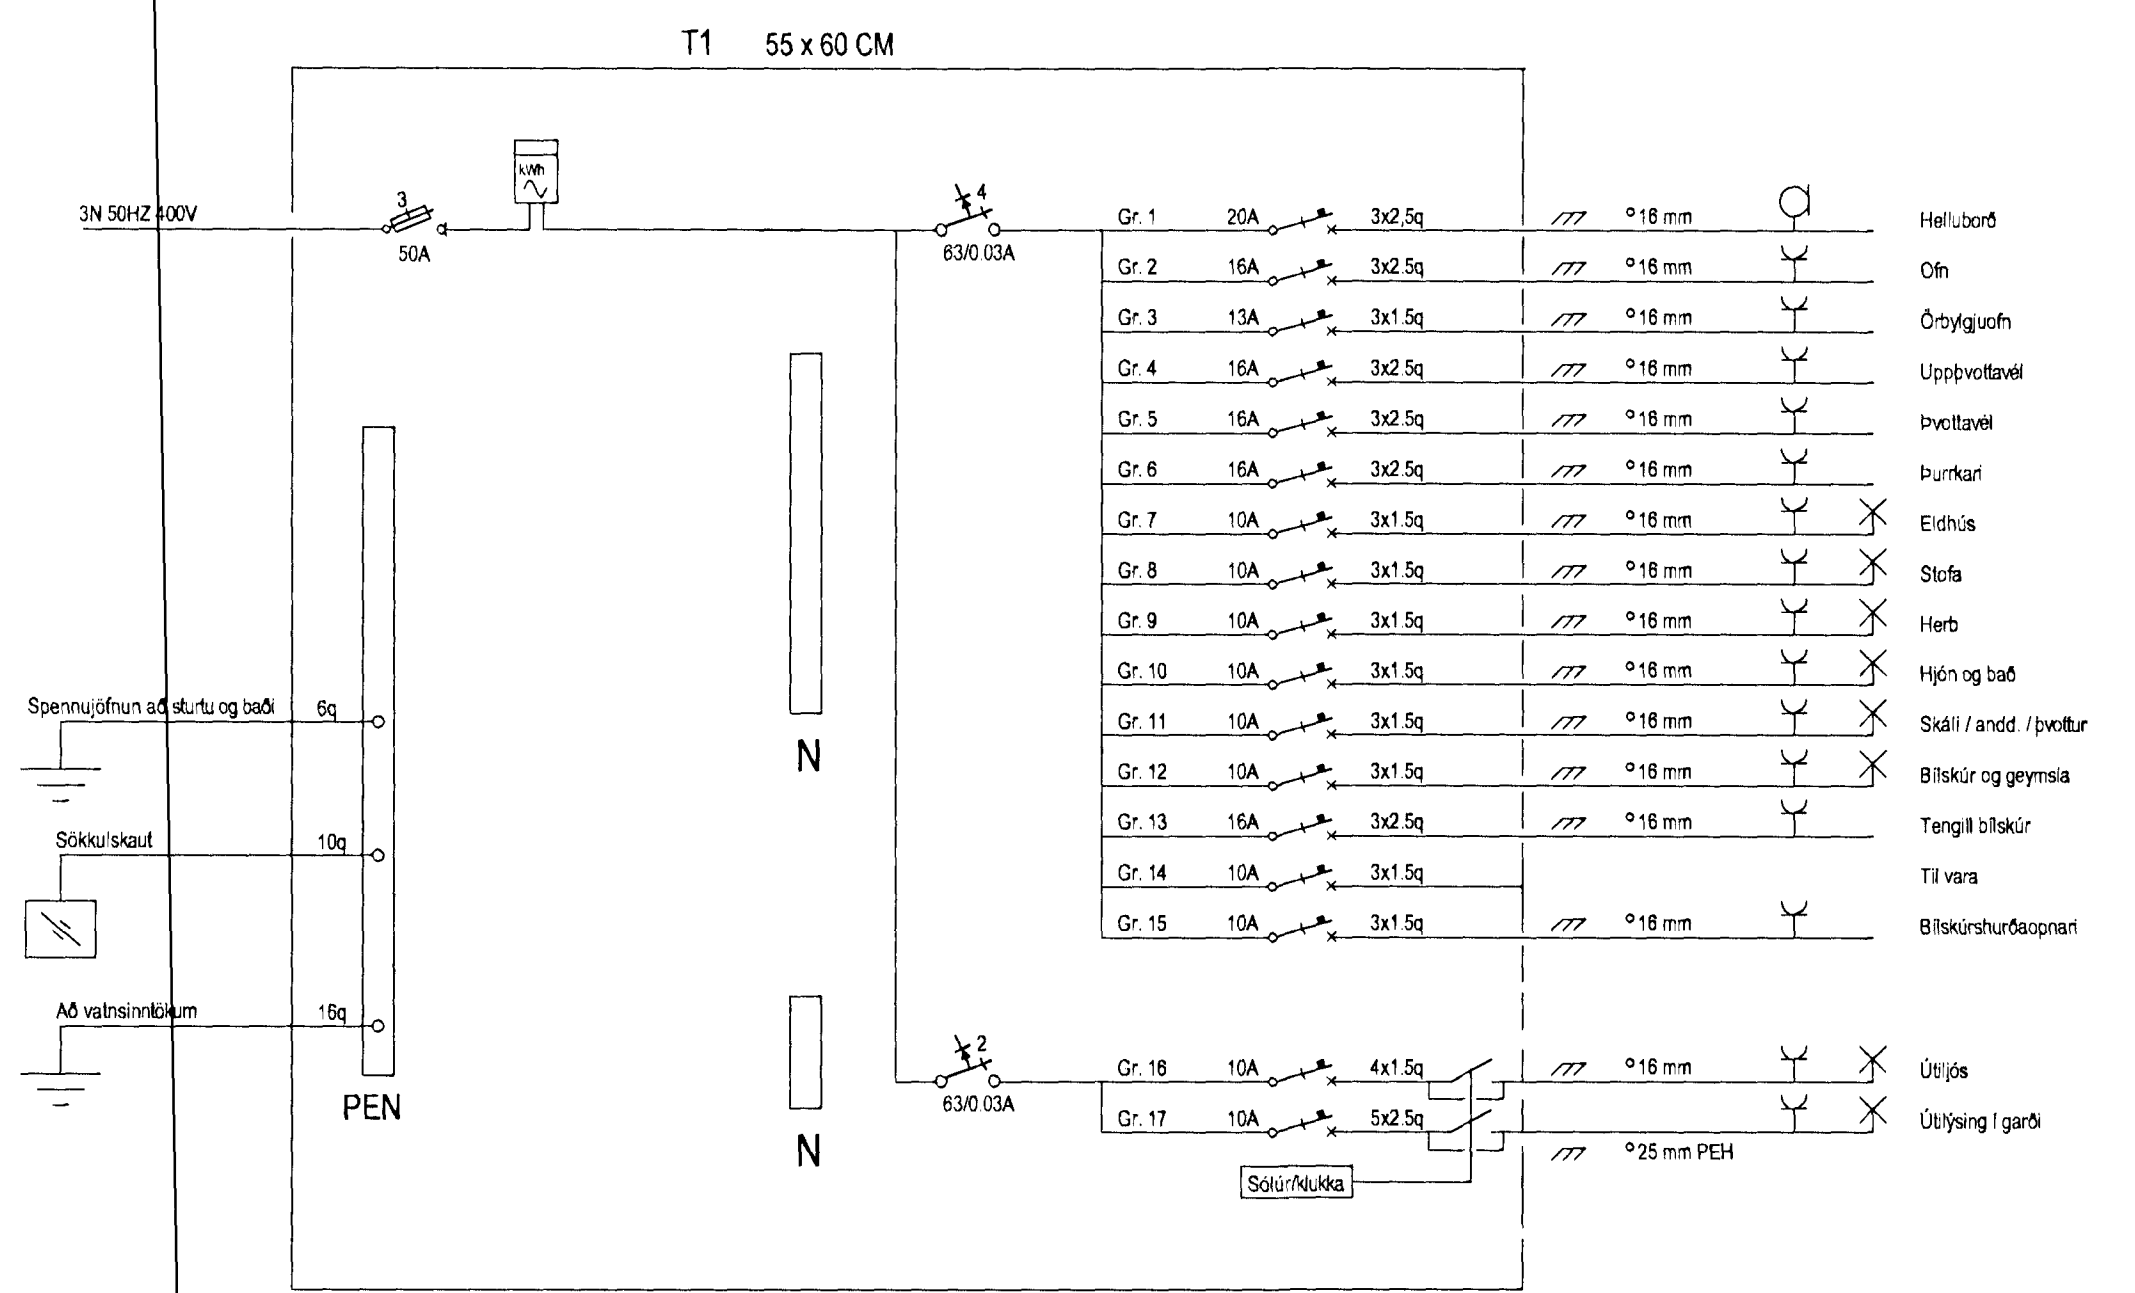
T1 55 x 60 CM

3N 50HZ 400V
3
50A
kWh
4
63/0.03A

Gr. 1 20A 3x2,5q °16 mm Helluborð
Gr. 2 16A 3x2.5q °16 mm Ofn
Gr. 3 13A 3x1.5q °16 mm Örbylgjuofn
Gr. 4 16A 3x2.5q °16 mm Uppþvottavél
Gr. 5 16A 3x2.5q °16 mm Þvottavél
Gr. 6 16A 3x2.5q °16 mm Þurrkari
Gr. 7 10A 3x1.5q °16 mm Eldhús
Gr. 8 10A 3x1.5q °16 mm Stofa
Gr. 9 10A 3x1.5q °16 mm Herb
Gr. 10 10A 3x1.5q °16 mm Hjón og bað
Gr. 11 10A 3x1.5q °16 mm Skáli / andd. / þvottur
Gr. 12 10A 3x1.5q °16 mm Bílskúr og geymsla
Gr. 13 16A 3x2.5q °16 mm Tengill bílskúr
Gr. 14 10A 3x1.5q Til vara
Gr. 15 10A 3x1.5q °16 mm Bílskúrshurðaopnari

Spennujöfnun að sturtu og baði 6q
Sökkulskaut 10q
Að vatnsinntökum 16q
PEN
N
N

2
63/0.03A
Gr. 16 10A 4x1.5q °16 mm Útiljós
Gr. 17 10A 5x2.5q Útilýsing í garði
°25 mm PEH
Sólúr/klukka